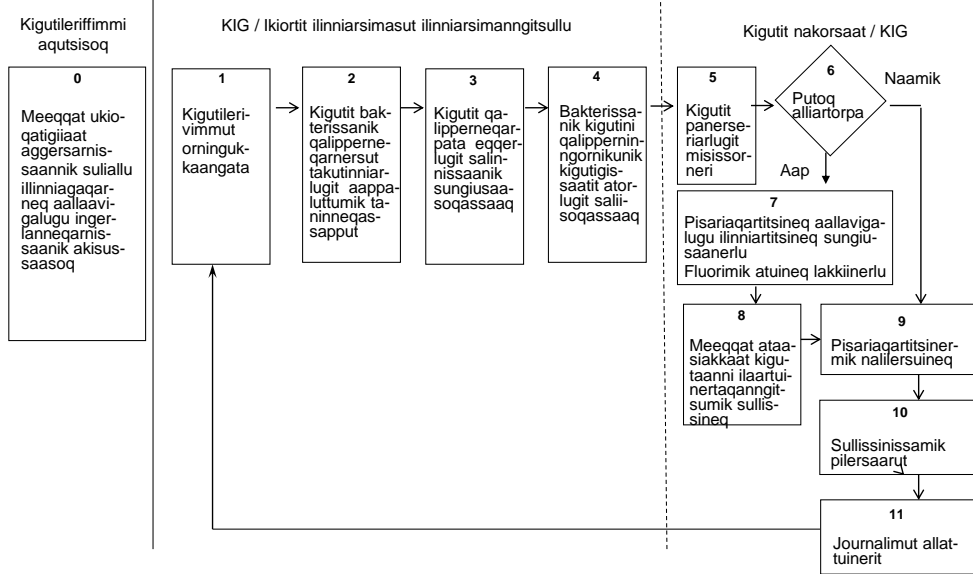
Kigutileriffimmi aqutsisoq

KIG / Ikiortit ilinniarsimasut ilinniarsimanngitsullu

Kigutit nakorsaat / KIG

0

Meeqqat ukioqatigiiaat aggersarnissaannik suliallu illinniagaqarneq aallaavigalugu ingerlanneqarnissaannik akisussaasoq

1

Kigutilerivimmut orningukkaangata

2

Kigutit bakterissanik qalipperneqarnersut takutinniarlugit aappaluttumik taninneqassapput

3

Kigutit qalipperneqarpata eqqerlugit salinnissaanik sungiusaasoqassaaq

4

Bakterissanik kigutini qalipperninngornikunik kigutigissaatit atorlugit saliisoqassaaq

5

Kigutit panerseriarlugit misissorneri

6

Putoq alliartorpa

Naamik

Aap

7

Pisariaqartitsineq aallavigalugu ilinniartitsineq sungiusaanerlu

Fluorimik atuineq lakkiinerlu

8

Meeqqat ataasiakkaat kigutaanni ilaartuinertaqanngitsumik sullissineq

9

Pisariaqartitsinermik nalilersuineq

10

Sullissinissamik pilersaarut

11

Journalimut allattuinerit